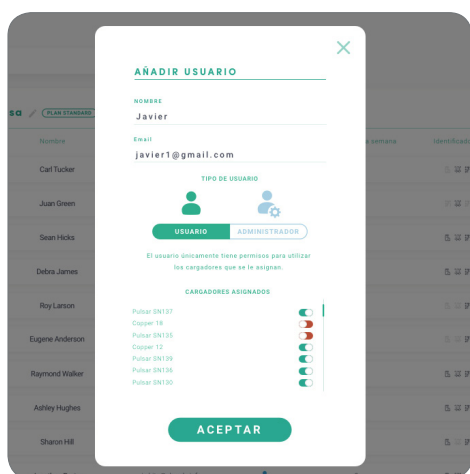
AÑADIR USUARIO

NOMBRE

Javier

Email

javier1@gmail.com

TIPO DE USUARIO

USUARIO ADMINISTRADOR

El usuario únicamente tiene permisos para utilizar los cargadores que se le asignan.

CARGADORES ASIGNADOS

Pulsar SN137
Copper 18
Pulsar SN135
Copper 12
Pulsar SN139
Pulsar SN136
Pulsar SN130

ACEPTAR

sa PLAN STANDARD

Nombre

Carl Tucker
Juan Green
Sean Hicks
Debra James
Roy Larson
Eugene Anderson
Raymond Walker
Ashley Hughes
Sharon Hill

semana

Identificad